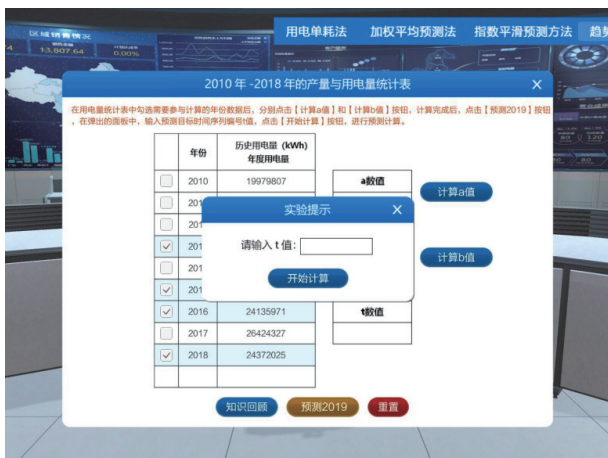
用电单耗法　加权平均预测法　指数平滑预测方法　趋

区域销售情况

13,607.64

0.00%

2010 年 -2018 年的产量与用电量统计表

在用电量统计表中勾选需要参与计算的年份数据后，分别点击【计算a值】和【计算b值】按钮，计算完成后，点击【预测2019】按钮，在弹出的面板中，输入预测目标时间序列编号t值，点击【开始计算】按钮，进行预测计算。

| | 年份 | 历史用电量（kWh）年度用电量 |
|---|---|---|
| | 2010 | 19979807 |
| | 201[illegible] | |
| | 201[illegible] | |
| ✓ | 201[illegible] | |
| | 201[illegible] | |
| ✓ | 201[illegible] | |
| ✓ | 2016 | 24135971 |
| | 2017 | 26424327 |
| ✓ | 2018 | 24372025 |
| | | |

a数值

计算a值

计算b值

t数值

实验提示

请输入 t 值：

开始计算

知识回顾　预测2019　重置